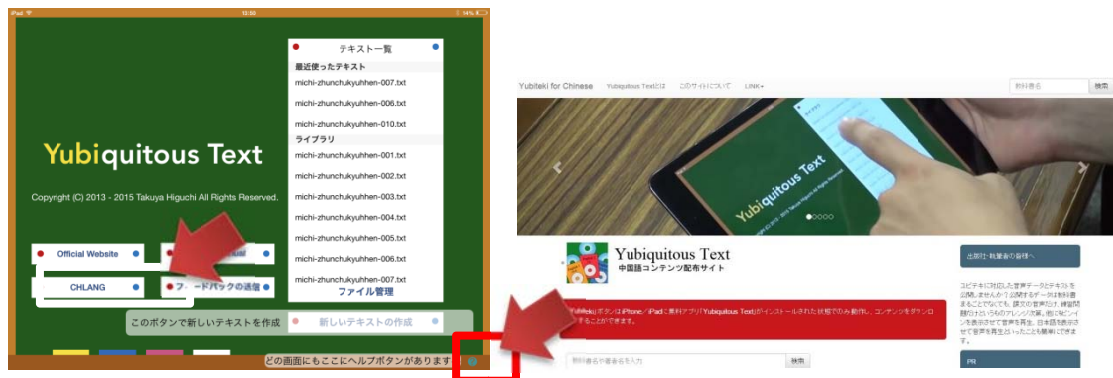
iPad 12:02 14%

Yubiquitous Text

Copyright (C) 2013 - 2015 Takuya Higuchi All Rights Reserved.

Official Website

CHLANG

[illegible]ードバックの送信

テキスト一覧

最近使ったテキスト

michi-zhunchukyuhhen-007.txt

michi-zhunchukyuhhen-006.txt

michi-zhunchukyuhhen-010.txt

ライブラリ

michi-zhunchukyuhhen-001.txt

michi-zhunchukyuhhen-002.txt

michi-zhunchukyuhhen-003.txt

michi-zhunchukyuhhen-004.txt

michi-zhunchukyuhhen-005.txt

michi-zhunchukyuhhen-006.txt

michi-zhunchukyuhhen-007.txt

ファイル管理

このボタンで新しいテキストを作成

新しいテキストの作成

どの画面にもここにヘルプボタンがあります

Yubiteki for Chinese Yubiquitous Textとは このサイトについて LINK▾ 教科書名 検索

Yubiquitous Text

Yubiquitous Text

中国語コンテンツ配布サイト

「Yubiteki」ボタンはiPhone／iPadに専用アプリ「Yubiquitous Text」がインストールされた状態でのみ動作し、コンテンツをダウンロ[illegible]することができます。

教科書名や著者名を入力 検索

出版社・執筆者の皆様へ

ユビテキに対応した音声データとテキストを公開しませんか？公開するデータは教科書まることでなくても、課文の音声だけ、練習問題だけといったものアレンジ次第。他にもピンインを表示させて音声を再生、日本語を表示させて音声を再生といったことも簡単にできます。

PR